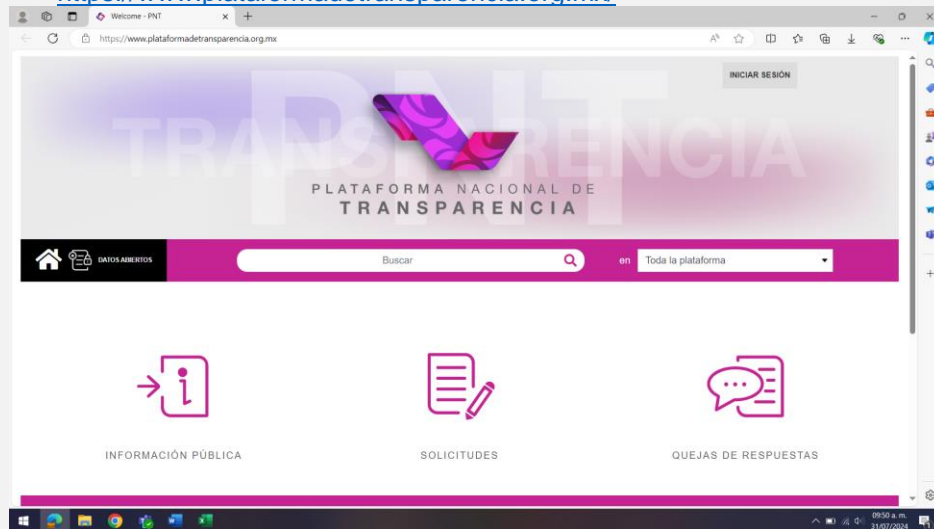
https://www.plataformadetransparencia.org.mx

Welcome - PNT

https://www.plataformadetransparencia.org.mx

INICIAR SESIÓN

PNT
TRANSPARENCIA

PLATAFORMA NACIONAL DE
TRANSPARENCIA

DATOS ABIERTOS

Buscar

en Toda la plataforma

INFORMACIÓN PÚBLICA

SOLICITUDES

QUEJAS DE RESPUESTAS

09:50 a. m.
31/07/2024